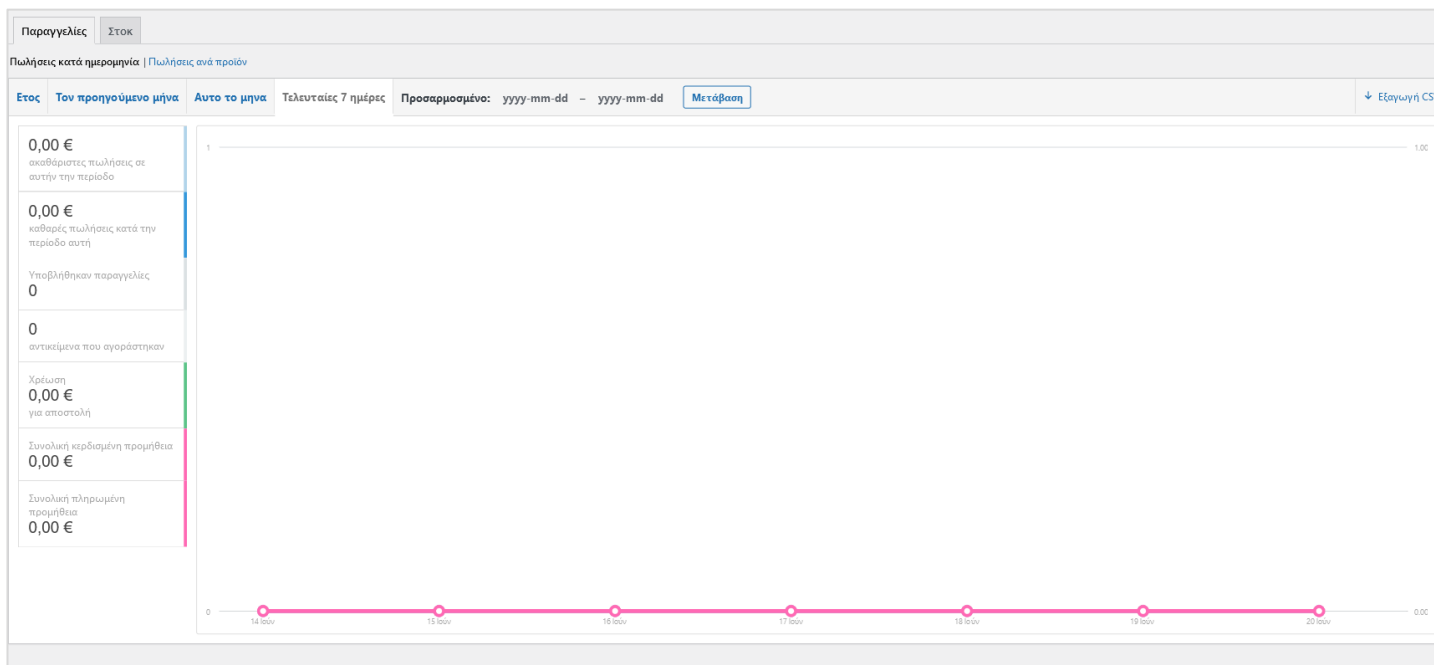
Παραγγελίες | Στοκ

Πωλήσεις κατά ημερομηνία | Πωλήσεις ανά προϊόν

Ετος | Τον προηγούμενο μήνα | Αυτο το μηνα | Τελευταίες 7 ημέρες | Προσαρμοσμένο: yyyy-mm-dd – yyyy-mm-dd | Μετάβαση

↓ Εξαγωγή CS

0,00 €
ακαθάριστες πωλήσεις σε αυτήν την περίοδο

0,00 €
καθαρές πωλήσεις κατά την περίοδο αυτή

Υποβλήθηκαν παραγγελίες
0

0
αντικείμενα που αγοράστηκαν

Χρέωση
0,00 €
για αποστολή

Συνολική κερδισμένη προμήθεια
0,00 €

Συνολική πληρωμένη προμήθεια
0,00 €

1
1.00
0
0.00
14 Ιουν
15 Ιουν
16 Ιουν
17 Ιουν
18 Ιουν
19 Ιουν
20 Ιουν